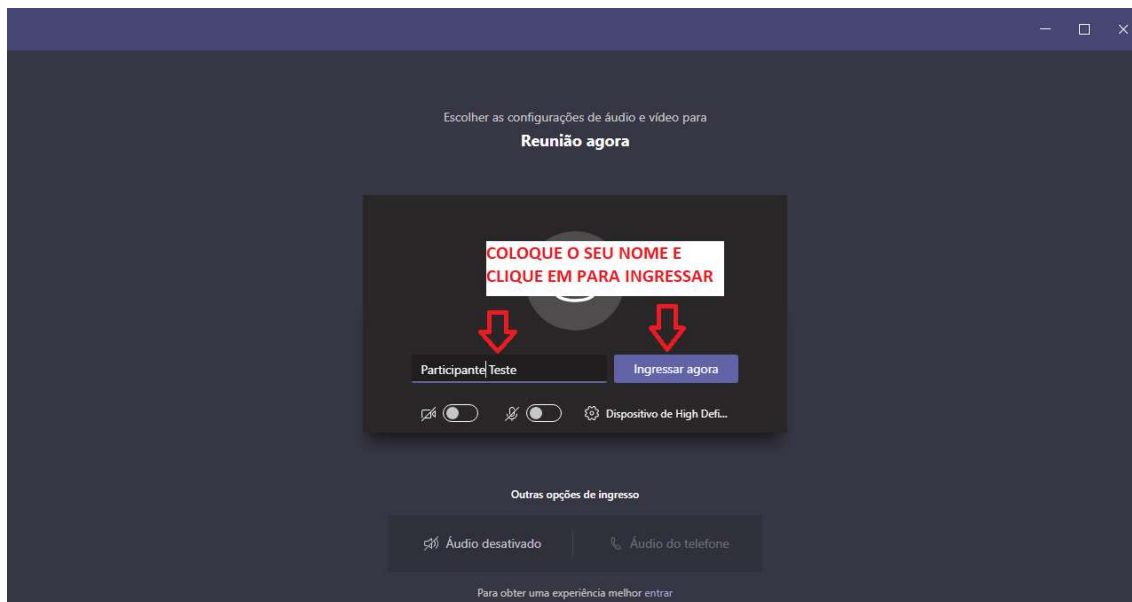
Escolher as configurações de áudio e vídeo para
Reunião agora

COLOQUE O SEU NOME E CLIQUE EM PARA INGRESSAR

Participante Teste

Ingressar agora

Dispositivo de High Defi...

Outras opções de ingresso

Áudio desativado

Áudio do telefone

Para obter uma experiência melhor entrar